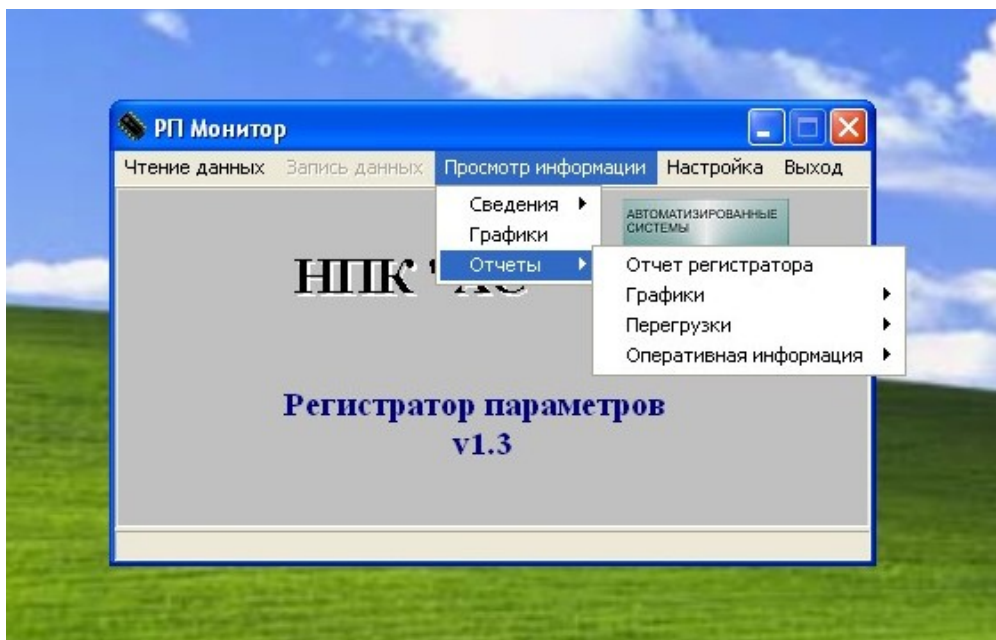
РП Монитор

Чтение данных Запись данных Просмотр информации Настройка Выход

Сведения
Графики
Отчеты

АВТОМАТИЗИРОВАННЫЕ СИСТЕМЫ

Отчет регистратора
Графики
Перегрузки
Оперативная информация

НПК "АС

Регистратор параметров
v1.3